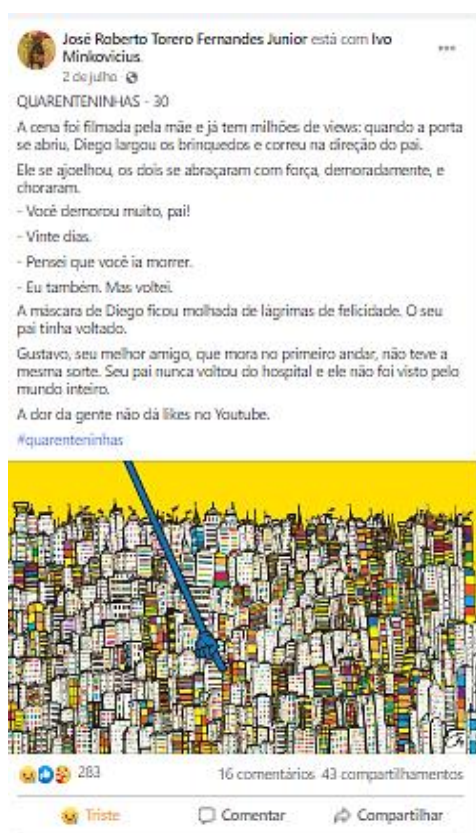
José Roberto Torero Fernandes Junior está com Ivo Minkovicius.
2 de julho ·

QUARENTENINHAS - 30

A cena foi filmada pela mãe e já tem milhões de views: quando a porta se abriu, Diego largou os brinquedos e correu na direção do pai.

Ele se ajoelhou, os dois se abraçaram com força, demoradamente, e choraram.

- Você demorou muito, pai!

- Vinte dias.

- Pensei que você ia morrer.

- Eu também. Mas voltei.

A máscara de Diego ficou molhada de lágrimas de felicidade. O seu pai tinha voltado.

Gustavo, seu melhor amigo, que mora no primeiro andar, não teve a mesma sorte. Seu pai nunca voltou do hospital e ele não foi visto pelo mundo inteiro.

A dor da gente não dá likes no Youtube.

#quarenteninhas

283
16 comentários 43 compartilhamentos

Triste
Comentar
Compartilhar